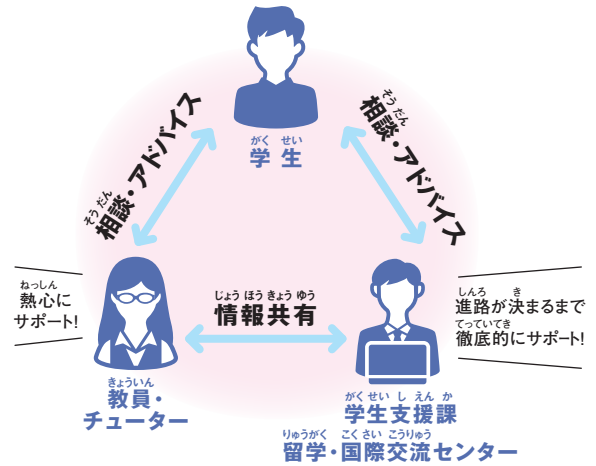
がくせい
学生

そうだん
相談・アドバイス

そうだん
相談・アドバイス

ねっしん
熱心にサポート!

じょうほうきょうゆう
情報共有

しんろ　き
進路が決まるまで
てっていてき
徹底的にサポート!

きょういん
教員・チューター

がくせいしえんか
学生支援課

りゅうがく　こくさいこうりゅう
留学・国際交流センター